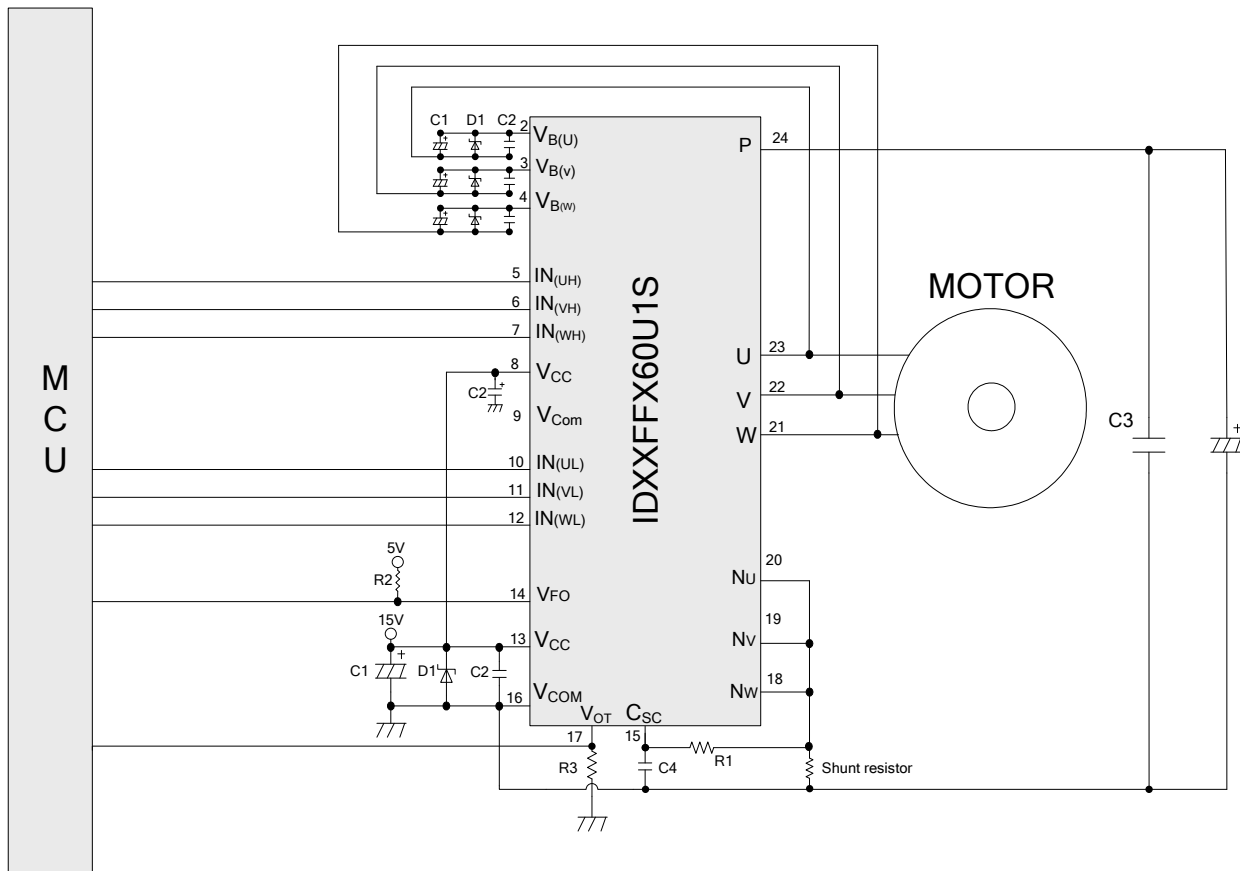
MCU

C1 D1 C2
2 $V_{B(U)}$
3 $V_{B(v)}$
4 $V_{B(W)}$
5 $IN_{(UH)}$
6 $IN_{(VH)}$
7 $IN_{(WH)}$
8 $V_{CC}$
C2
9 $V_{Com}$
10 $IN_{(UL)}$
11 $IN_{(VL)}$
12 $IN_{(WL)}$
5V
R2
14 VFO
15V
13 $V_{CC}$
C1 D1 C2
16 $V_{COM}$
$V_{OT}$ $C_{SC}$
17 15
R3 C4 R1

IDXXFFX60U1S

P 24
U 23
V 22
W 21
NU 20
NV 19
NW 18

MOTOR

C3

Shunt resistor